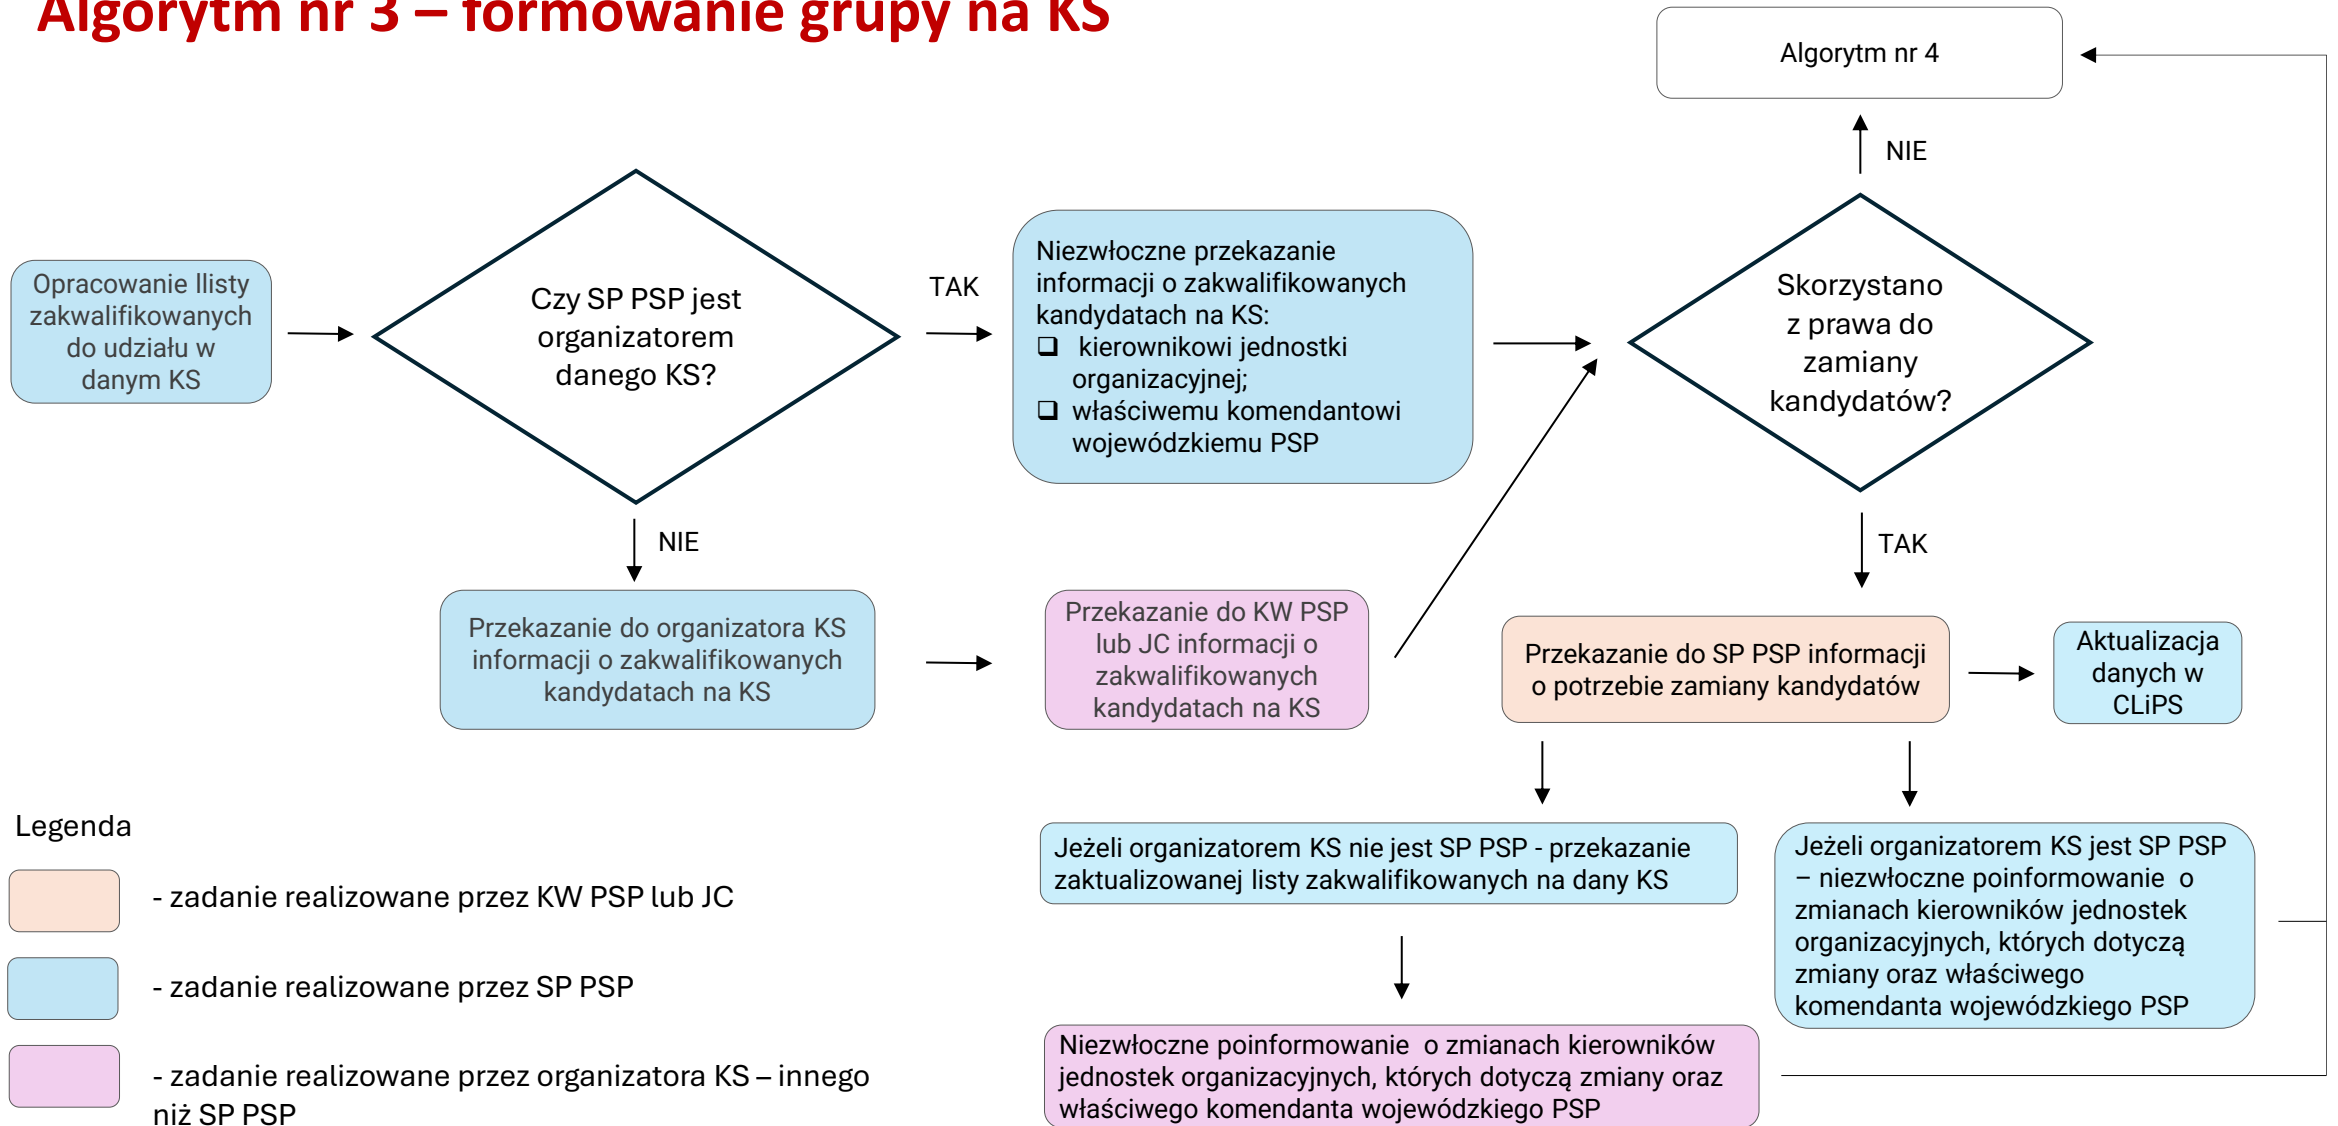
Algorytm nr 3 – formowanie grupy na KS

Algorytm nr 4

NIE

Opracowanie llisty zakwalifikowanych do udziału w danym KS

Czy SP PSP jest organizatorem danego KS?

TAK

Niezwłoczne przekazanie informacji o zakwalifikowanych kandydatach na KS:
❑ kierownikowi jednostki organizacyjnej;
❑ właściwemu komendantowi wojewódzkiemu PSP

Skorzystano z prawa do zamiany kandydatów?

NIE

TAK

Przekazanie do organizatora KS informacji o zakwalifikowanych kandydatach na KS

Przekazanie do KW PSP lub JC informacji o zakwalifikowanych kandydatach na KS

Przekazanie do SP PSP informacji o potrzebie zamiany kandydatów

Aktualizacja danych w CLiPS

Legenda

- zadanie realizowane przez KW PSP lub JC

- zadanie realizowane przez SP PSP

- zadanie realizowane przez organizatora KS – innego niż SP PSP

Jeżeli organizatorem KS nie jest SP PSP - przekazanie zaktualizowanej listy zakwalifikowanych na dany KS

Jeżeli organizatorem KS jest SP PSP – niezwłoczne poinformowanie o zmianach kierowników jednostek organizacyjnych, których dotyczą zmiany oraz właściwego komendanta wojewódzkiego PSP

Niezwłoczne poinformowanie o zmianach kierowników jednostek organizacyjnych, których dotyczą zmiany oraz właściwego komendanta wojewódzkiego PSP